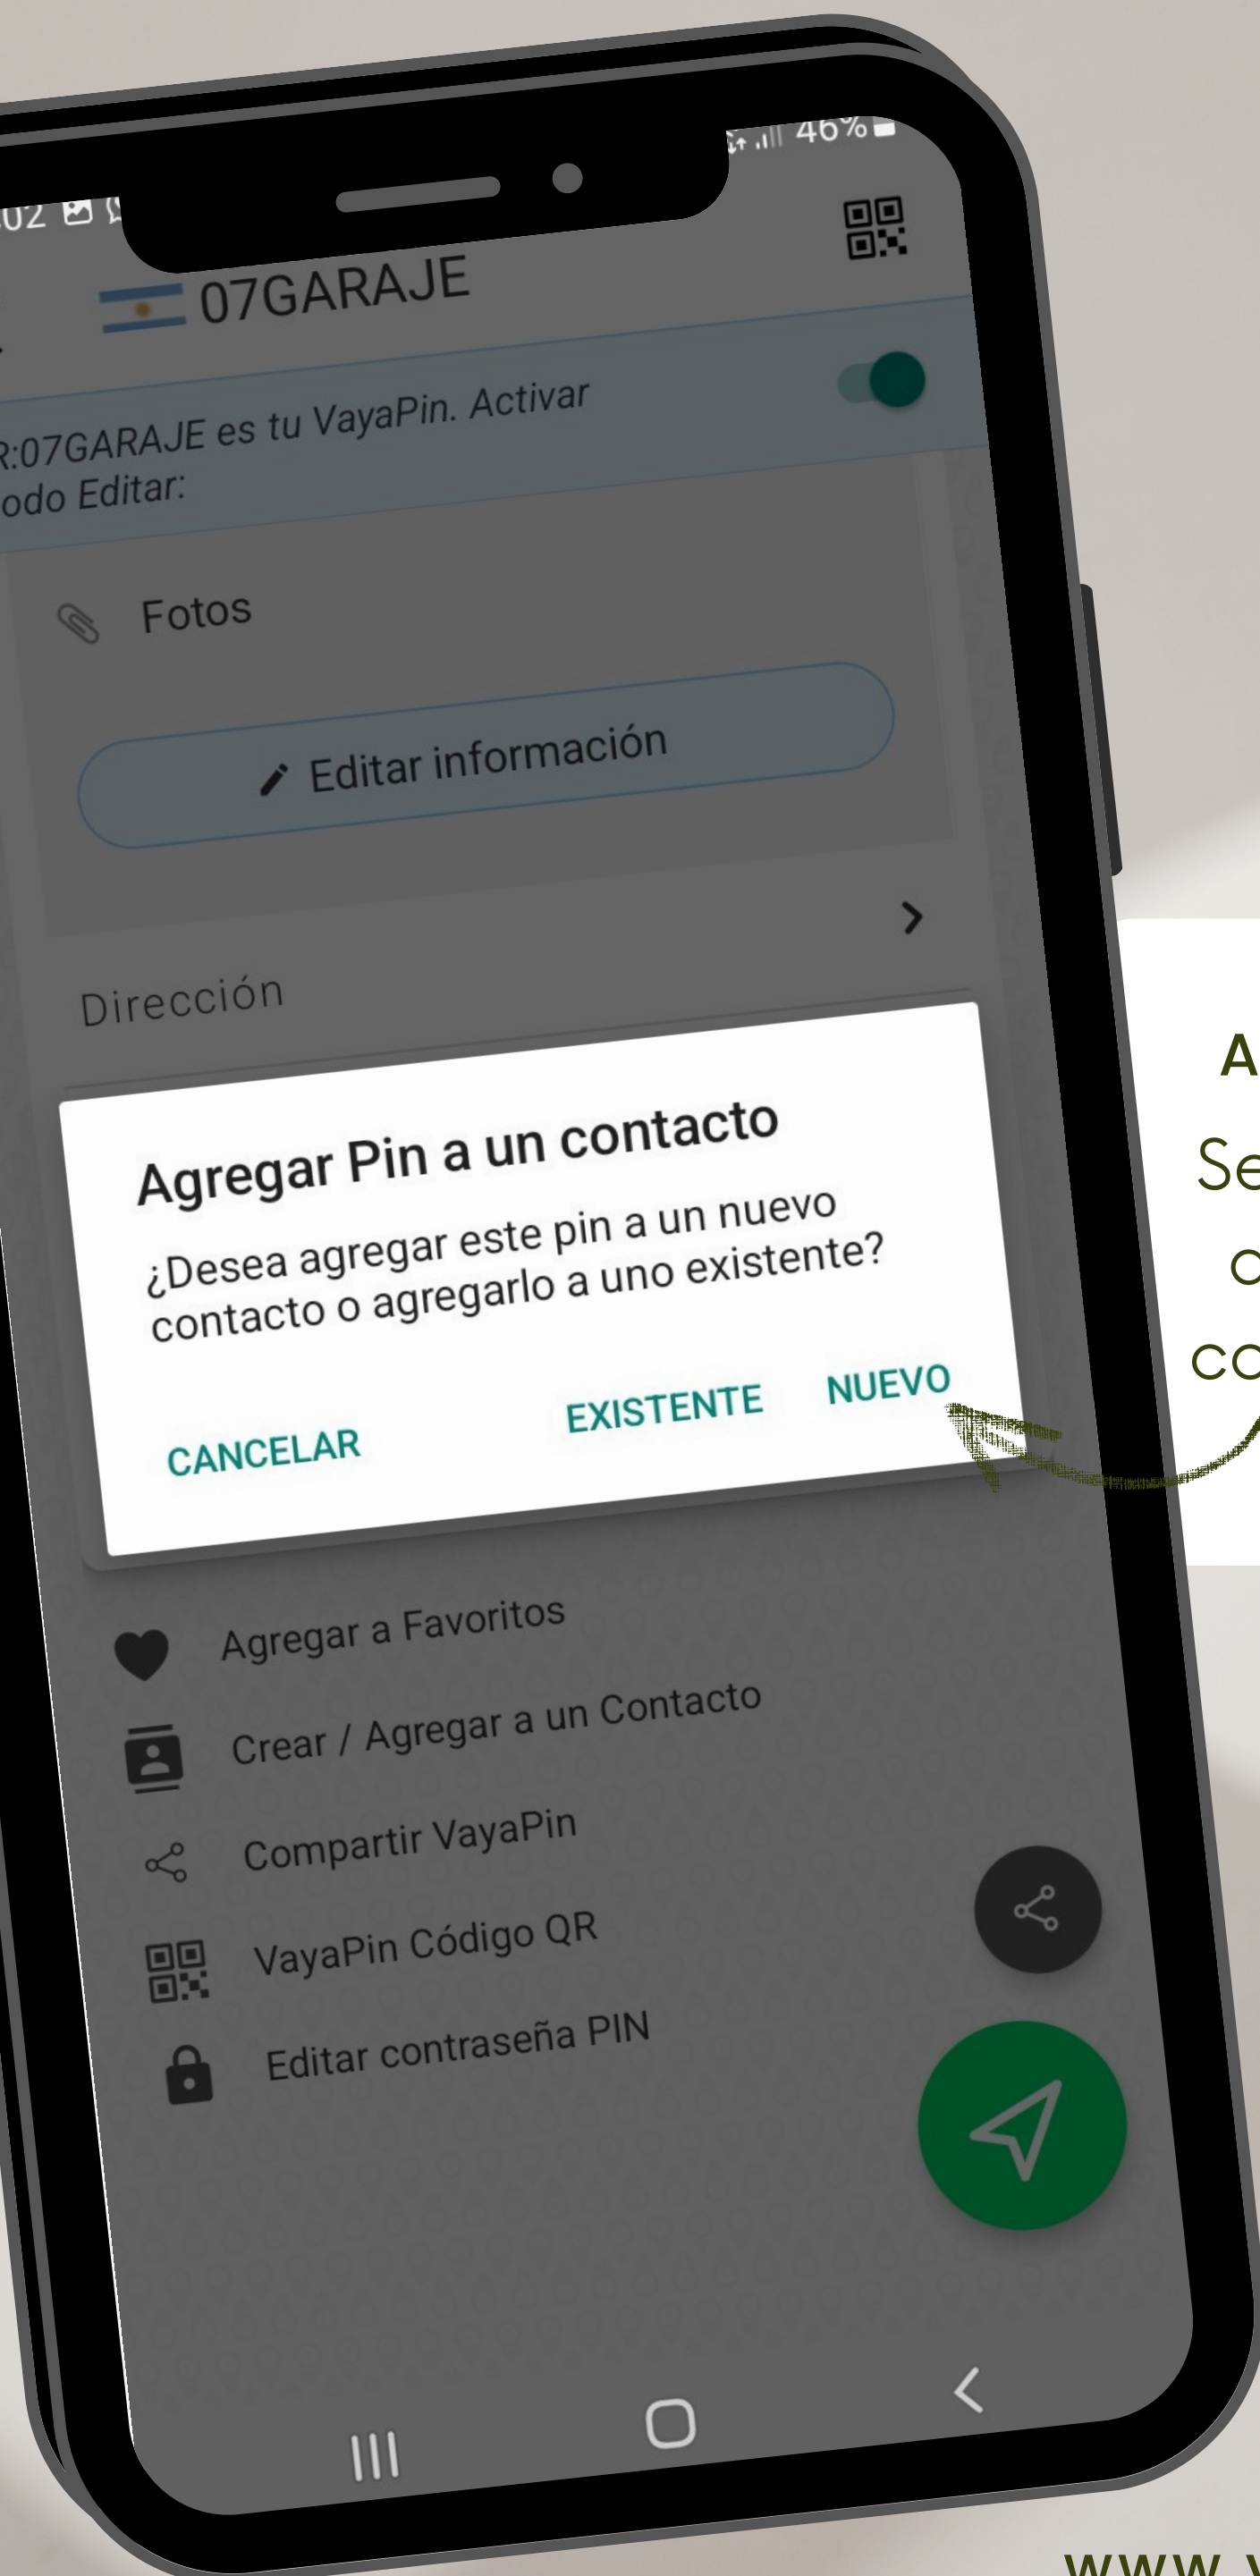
02

46%

07GARAJE

R:07GARAJE es tu VayaPin. Activar odo Editar:

Fotos

Editar información

Dirección

Agregar Pin a un contacto

¿Desea agregar este pin a un nuevo contacto o agregarlo a uno existente?

CANCELAR

EXISTENTE

NUEVO

Agregar a Favoritos

Crear / Agregar a un Contacto

Compartir VayaPin

VayaPin Código QR

Editar contraseña PIN

A

Se

c

co

www.